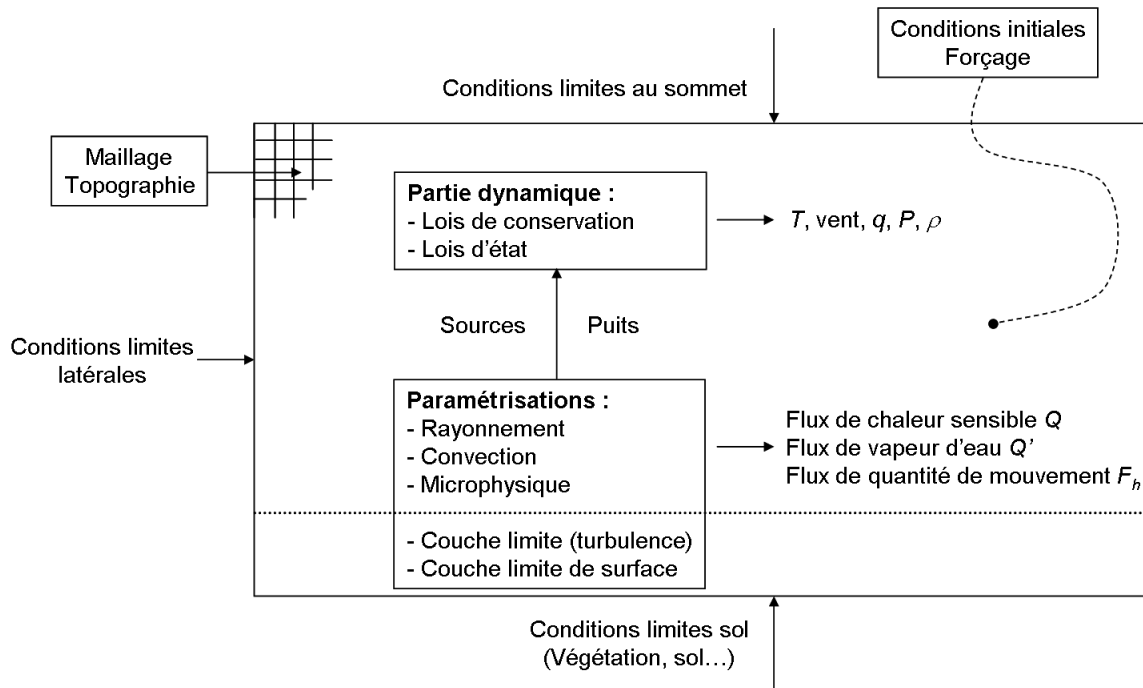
Conditions initiales
Forçage

Conditions limites au sommet

Maillage
Topographie

Partie dynamique :
- Lois de conservation
- Lois d'état

$T$, vent, $q$, $P$, $\rho$

Sources

Puits

Conditions limites
latérales

Paramétrisations :
- Rayonnement
- Convection
- Microphysique

Flux de chaleur sensible $Q$
Flux de vapeur d'eau $Q'$
Flux de quantité de mouvement $F_h$

- Couche limite (turbulence)
- Couche limite de surface

Conditions limites sol
(Végétation, sol…)